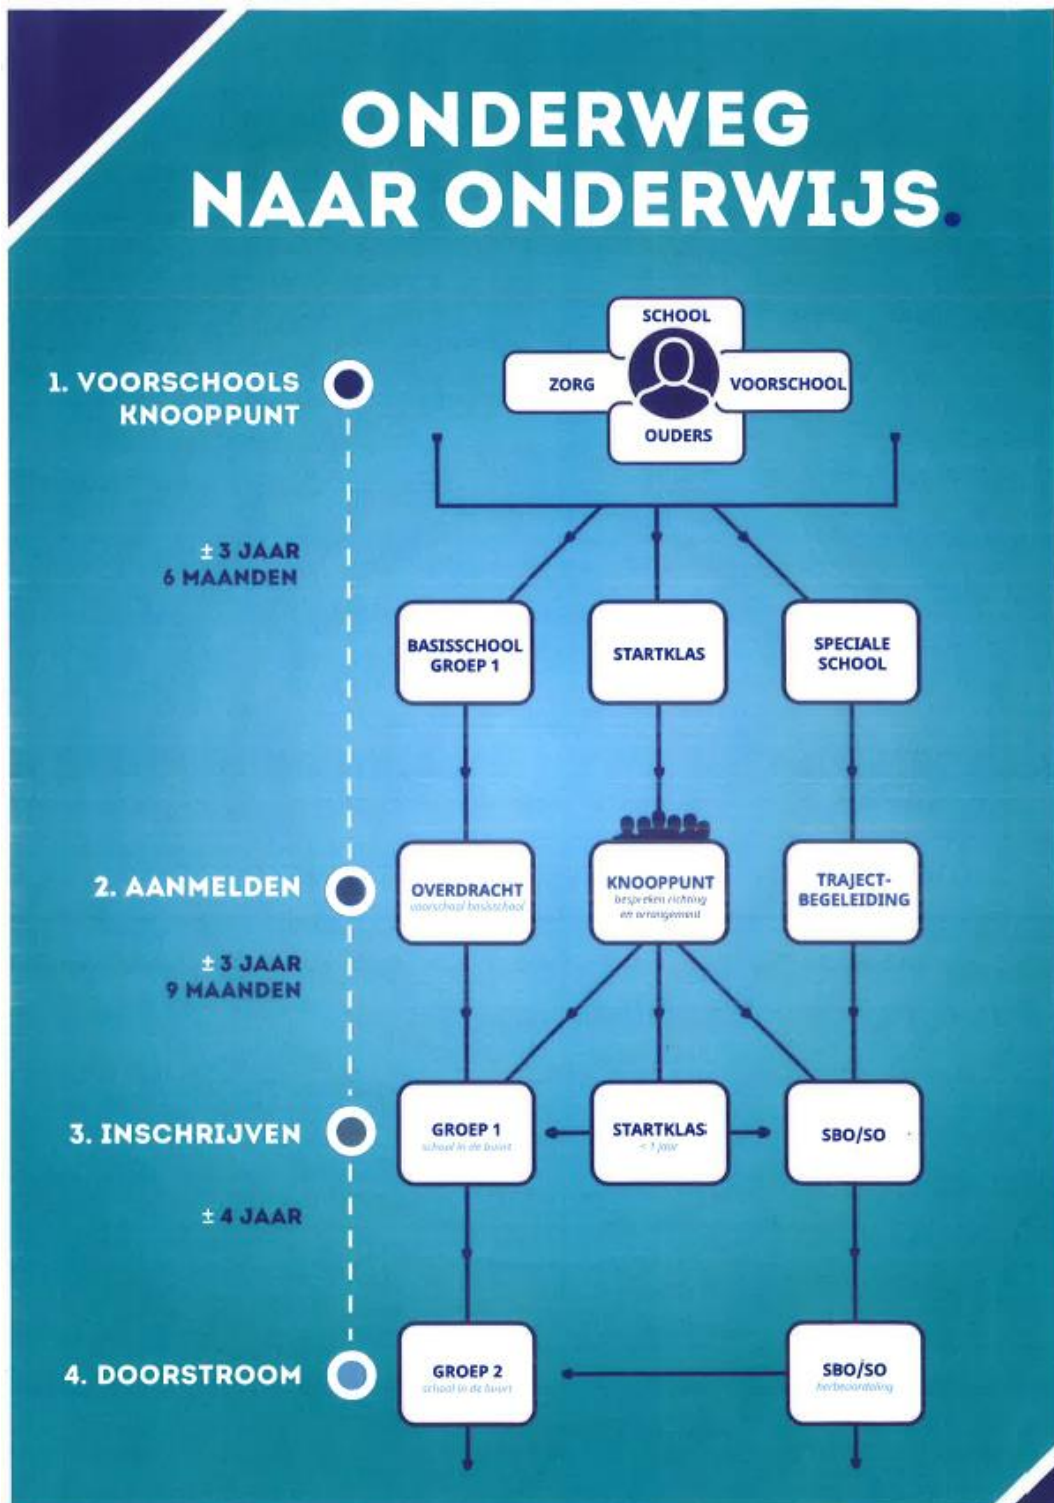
ONDERWEG NAAR ONDERWIJS.

1. VOORSCHOOLS KNOOPPUNT

SCHOOL
ZORG
VOORSCHOOL
OUDERS

± 3 JAAR 6 MAANDEN

BASISSCHOOL GROEP 1

STARTKLAS

SPECIALE SCHOOL

2. AANMELDEN

OVERDRACHT
voorschool basisschool

KNOOPPUNT
bespreken richting en arrangement

TRAJECT-BEGELEIDING

± 3 JAAR 9 MAANDEN

3. INSCHRIJVEN

GROEP 1
school in de buurt

STARTKLAS
< 1 jaar

SBO/SO

± 4 JAAR

4. DOORSTROOM

GROEP 2
school in de buurt

SBO/SO
herbeoordeling